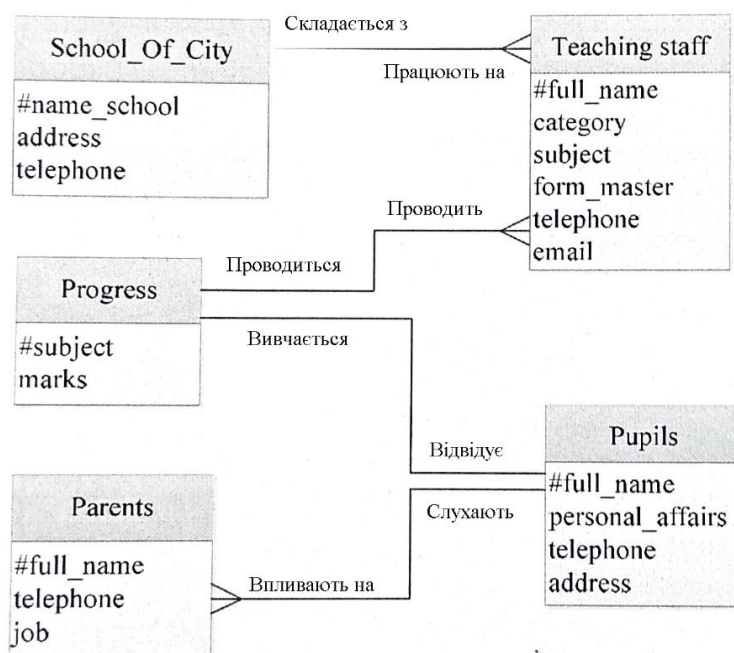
School_Of_City

#name_school
address
telephone

Складається з

Працюють на

Teaching staff

#full_name
category
subject
form_master
telephone
email

Проводить

Проводиться

Progress

#subject
marks

Вивчається

Відвідує

Pupils

#full_name
personal_affairs
telephone
address

Слухають

Parents

#full_name
telephone
job

Впливають на